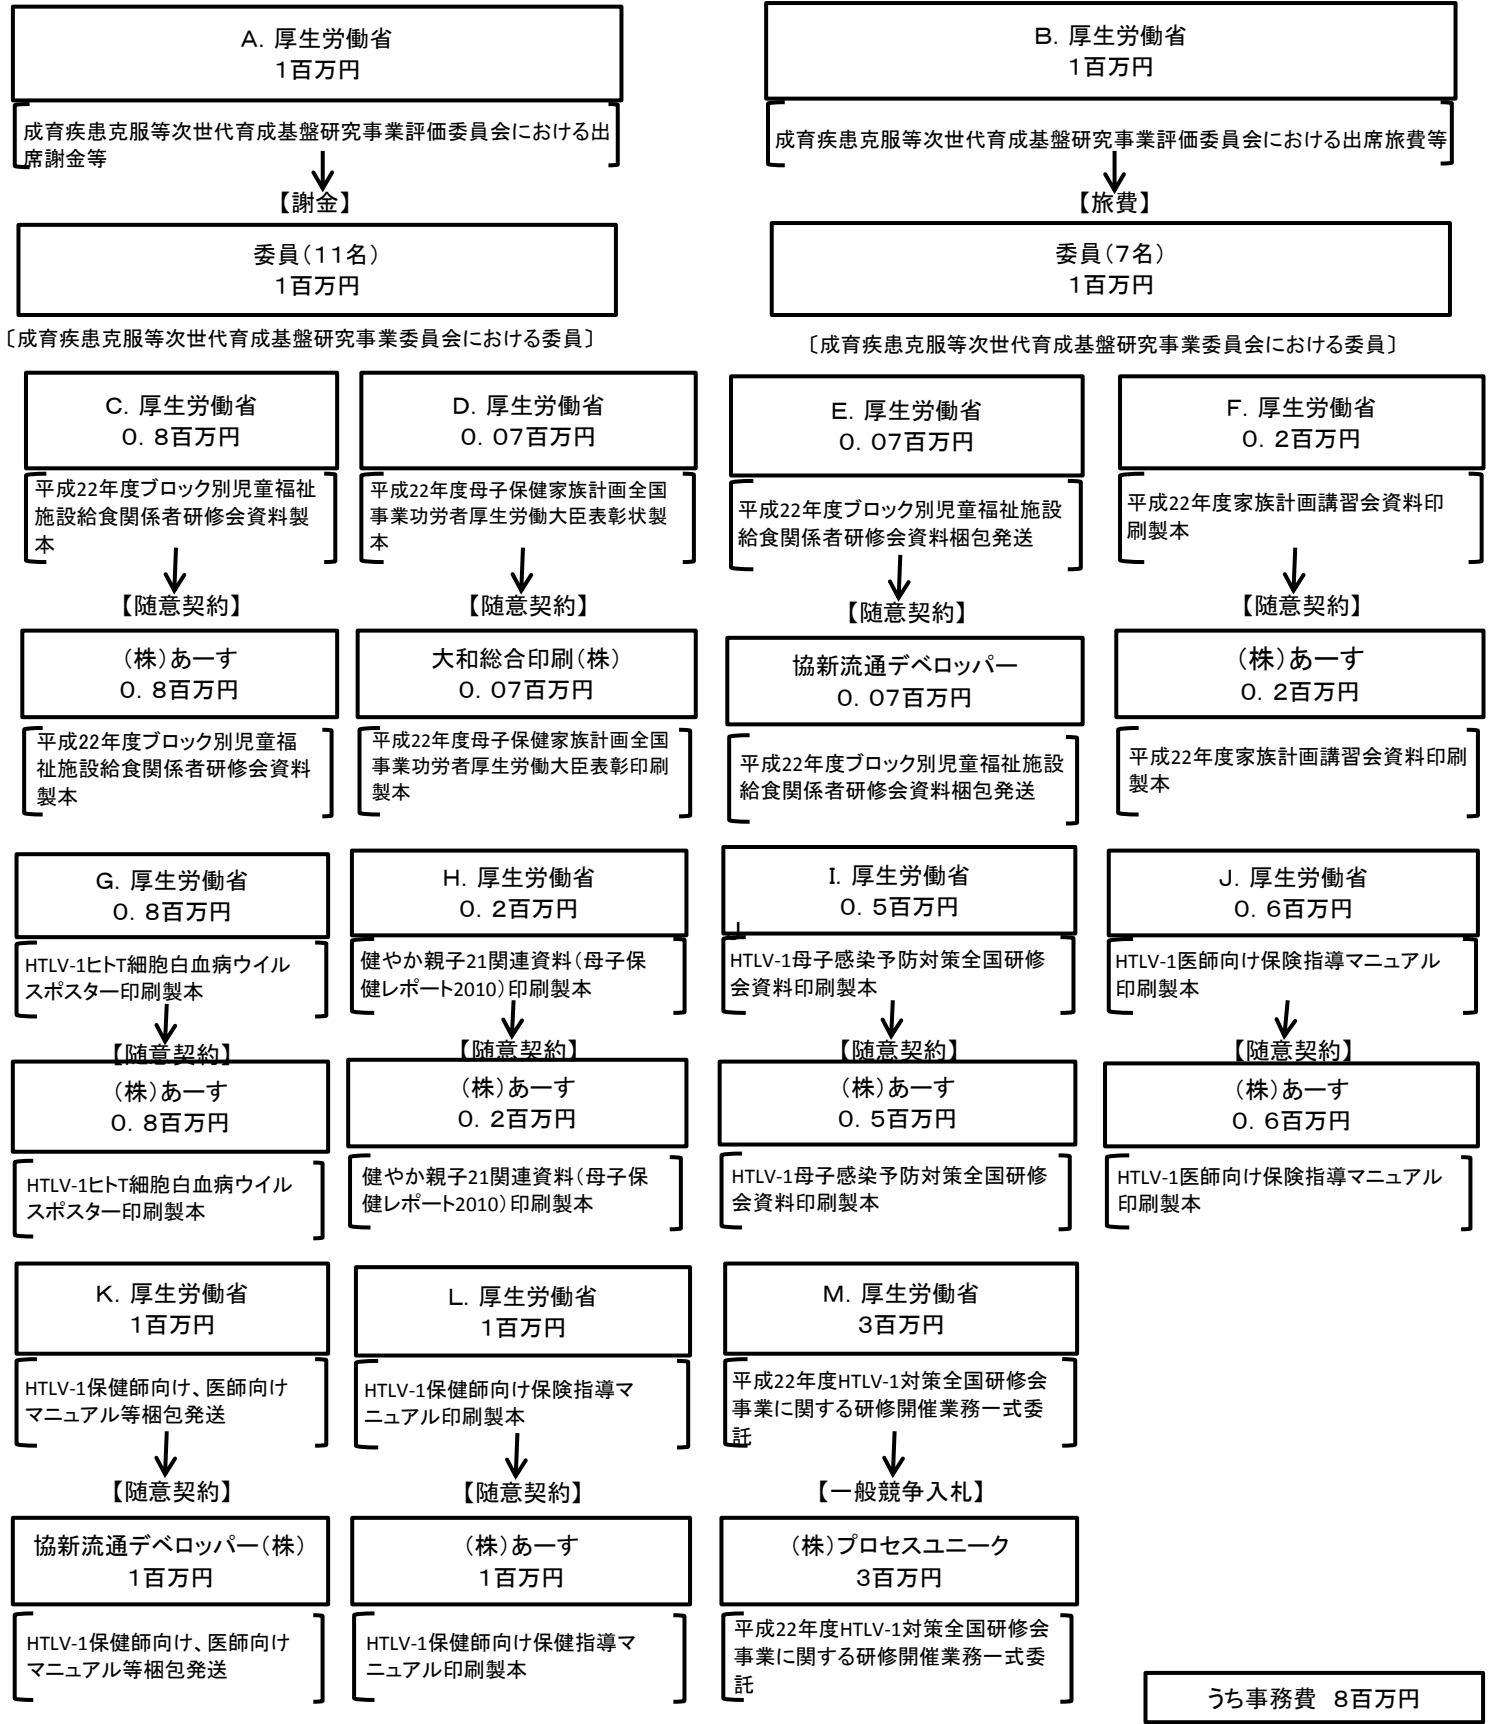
A. 厚生労働省
1百万円

成育疾患克服等次世代育成基盤研究事業評価委員会における出席謝金等

【謝金】

委員（11名）
1百万円

〔成育疾患克服等次世代育成基盤研究事業委員会における委員〕

B. 厚生労働省
1百万円

成育疾患克服等次世代育成基盤研究事業評価委員会における出席旅費等

【旅費】

委員（7名）
1百万円

〔成育疾患克服等次世代育成基盤研究事業委員会における委員〕

C. 厚生労働省
0．8百万円

平成22年度ブロック別児童福祉施設給食関係者研修会資料製本

【随意契約】

（株）あーす
0．8百万円

平成22年度ブロック別児童福祉施設給食関係者研修会資料製本

D. 厚生労働省
0．07百万円

平成22年度母子保健家族計画全国事業功労者厚生労働大臣表彰状製本

【随意契約】

大和総合印刷（株）
0．07百万円

平成22年度母子保健家族計画全国事業功労者厚生労働大臣表彰印刷製本

E. 厚生労働省
0．07百万円

平成22年度ブロック別児童福祉施設給食関係者研修会資料梱包発送

【随意契約】

協新流通デベロッパー
0．07百万円

平成22年度ブロック別児童福祉施設給食関係者研修会資料梱包発送

F. 厚生労働省
0．2百万円

平成22年度家族計画講習会資料印刷製本

【随意契約】

（株）あーす
0．2百万円

平成22年度家族計画講習会資料印刷製本

G. 厚生労働省
0．8百万円

HTLV-1ヒトT細胞白血病ウイルスポスター印刷製本

【随意契約】

（株）あーす
0．8百万円

HTLV-1ヒトT細胞白血病ウイルスポスター印刷製本

H. 厚生労働省
0．2百万円

健やか親子21関連資料（母子保健レポート2010）印刷製本

【随意契約】

（株）あーす
0．2百万円

健やか親子21関連資料（母子保健レポート2010）印刷製本

I. 厚生労働省
0．5百万円

HTLV-1母子感染予防対策全国研修会資料印刷製本

【随意契約】

（株）あーす
0．5百万円

HTLV-1母子感染予防対策全国研修会資料印刷製本

J. 厚生労働省
0．6百万円

HTLV-1医師向け保険指導マニュアル印刷製本

【随意契約】

（株）あーす
0．6百万円

HTLV-1医師向け保険指導マニュアル印刷製本

K. 厚生労働省
1百万円

HTLV-1保健師向け、医師向けマニュアル等梱包発送

【随意契約】

協新流通デベロッパー（株）
1百万円

HTLV-1保健師向け、医師向けマニュアル等梱包発送

L. 厚生労働省
1百万円

HTLV-1保健師向け保険指導マニュアル印刷製本

【随意契約】

（株）あーす
1百万円

HTLV-1保健師向け保健指導マニュアル印刷製本

M. 厚生労働省
3百万円

平成22年度HTLV-1対策全国研修会事業に関する研修開催業務一式委託

【一般競争入札】

（株）プロセスユニーク
3百万円

平成22年度HTLV-1対策全国研修会事業に関する研修開催業務一式委託

うち事務費　8百万円